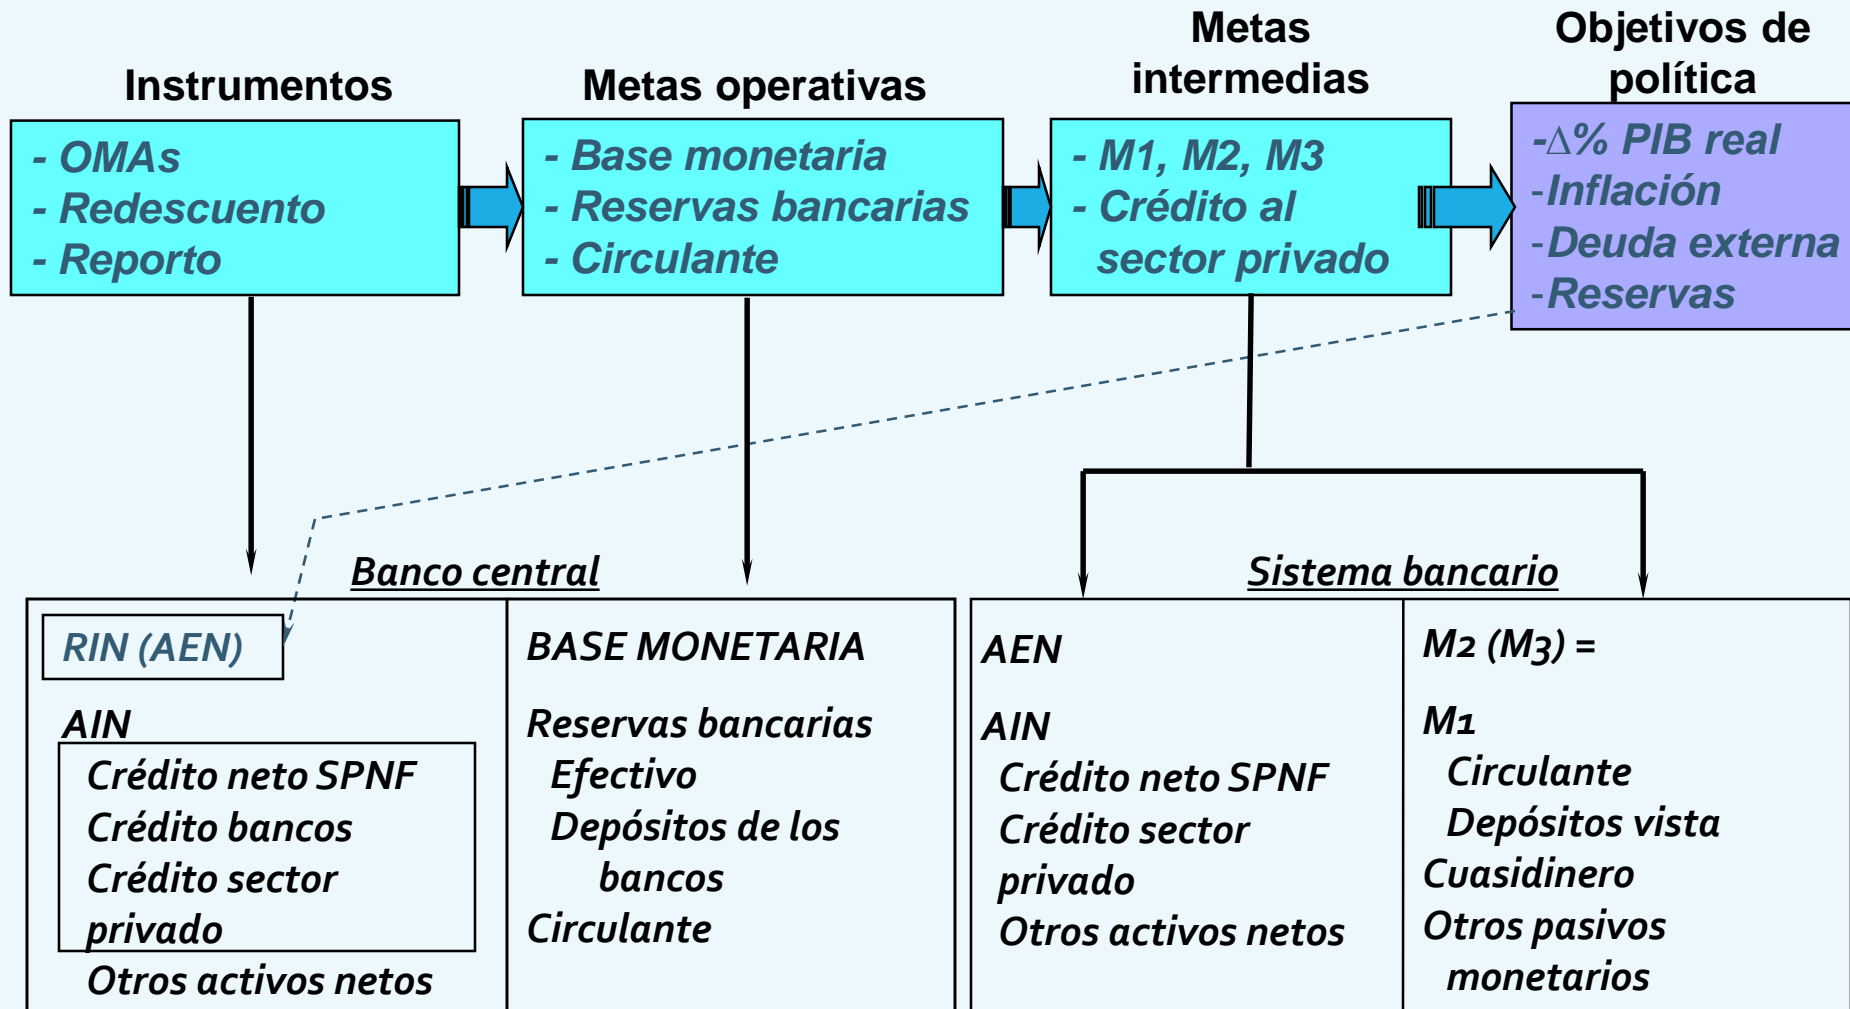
Instrumentos

- OMAs
- Redescuento
- Reporto

Metas operativas

- Base monetaria
- Reservas bancarias
- Circulante

Metas intermedias

- M1, M2, M3
- Crédito al sector privado

Objetivos de política

-$\Delta$% PIB real
-Inflación
-Deuda externa
-Reservas

Banco central

| RIN (AEN) | BASE MONETARIA |
|---|---|
| AIN | Reservas bancarias |
| Crédito neto SPNF | Efectivo |
| Crédito bancos | Depósitos de los bancos |
| Crédito sector privado | Circulante |
| Otros activos netos | |

Sistema bancario

| AEN | M2 (M3) = |
|---|---|
| AIN | M1 |
| Crédito neto SPNF | Circulante |
| Crédito sector privado | Depósitos vista |
| Otros activos netos | Cuasidinero |
| | Otros pasivos monetarios |